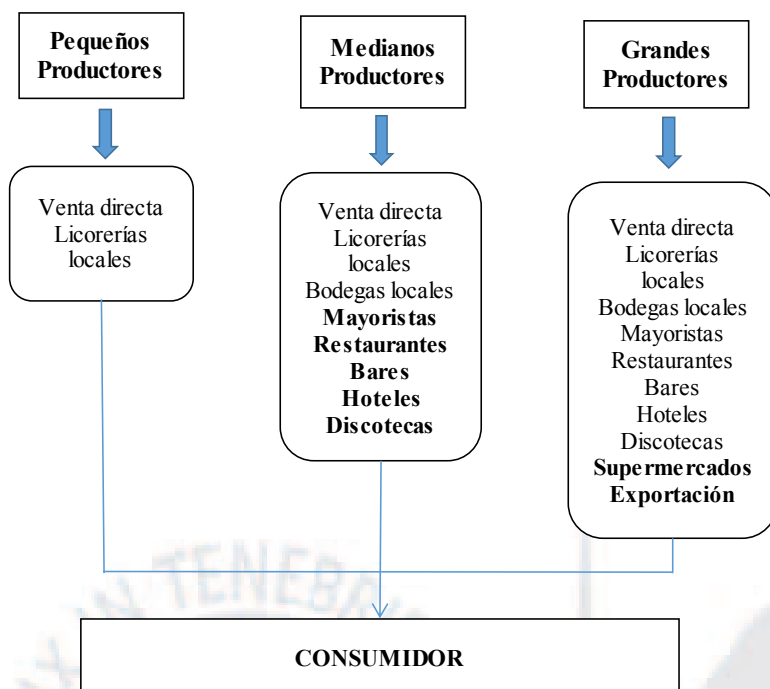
Pequeños Productores

Medianos Productores

Grandes Productores

Venta directa
Licorerías locales

Venta directa
Licorerías locales
Bodegas locales
Mayoristas
Restaurantes
Bares
Hoteles
Discotecas

Venta directa
Licorerías locales
Bodegas locales
Mayoristas
Restaurantes
Bares
Hoteles
Discotecas
Supermercados
Exportación

TENEBR

CONSUMIDOR